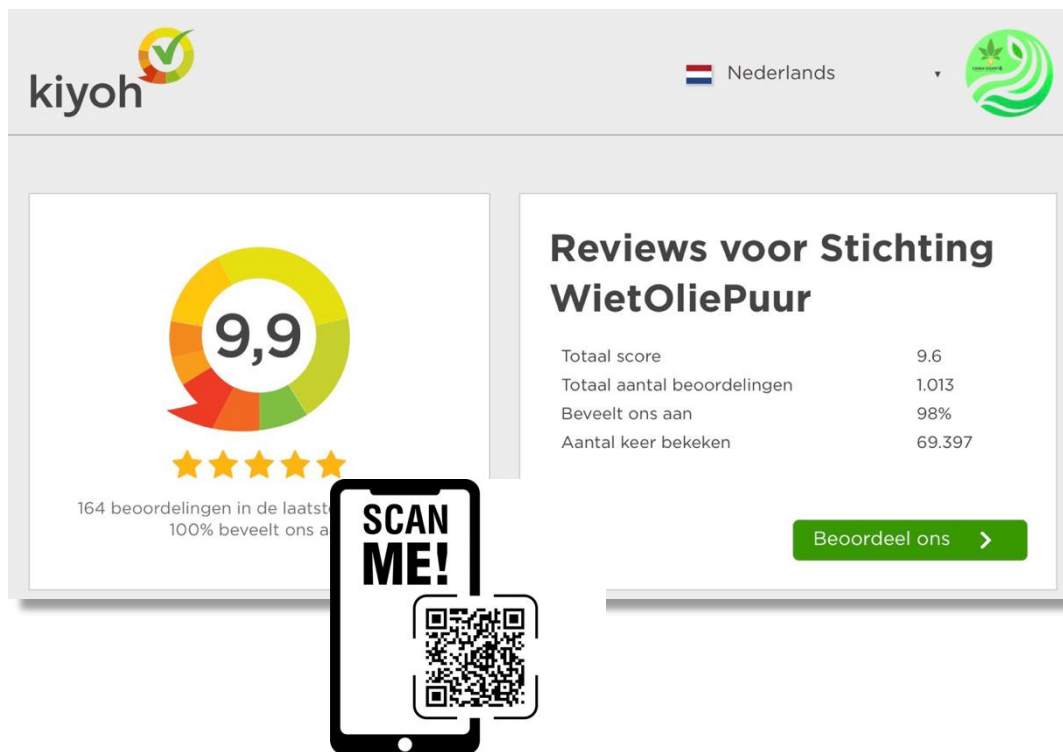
kiyoh

Nederlands ▾

9,9

164 beoordelingen in de laatst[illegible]
100% beveelt ons a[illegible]

Reviews voor Stichting WietOliePuur

| | |
|---|---|
| Totaal score | 9.6 |
| Totaal aantal beoordelingen | 1.013 |
| Beveelt ons aan | 98% |
| Aantal keer bekeken | 69.397 |

Beoordeel ons >

SCAN ME!